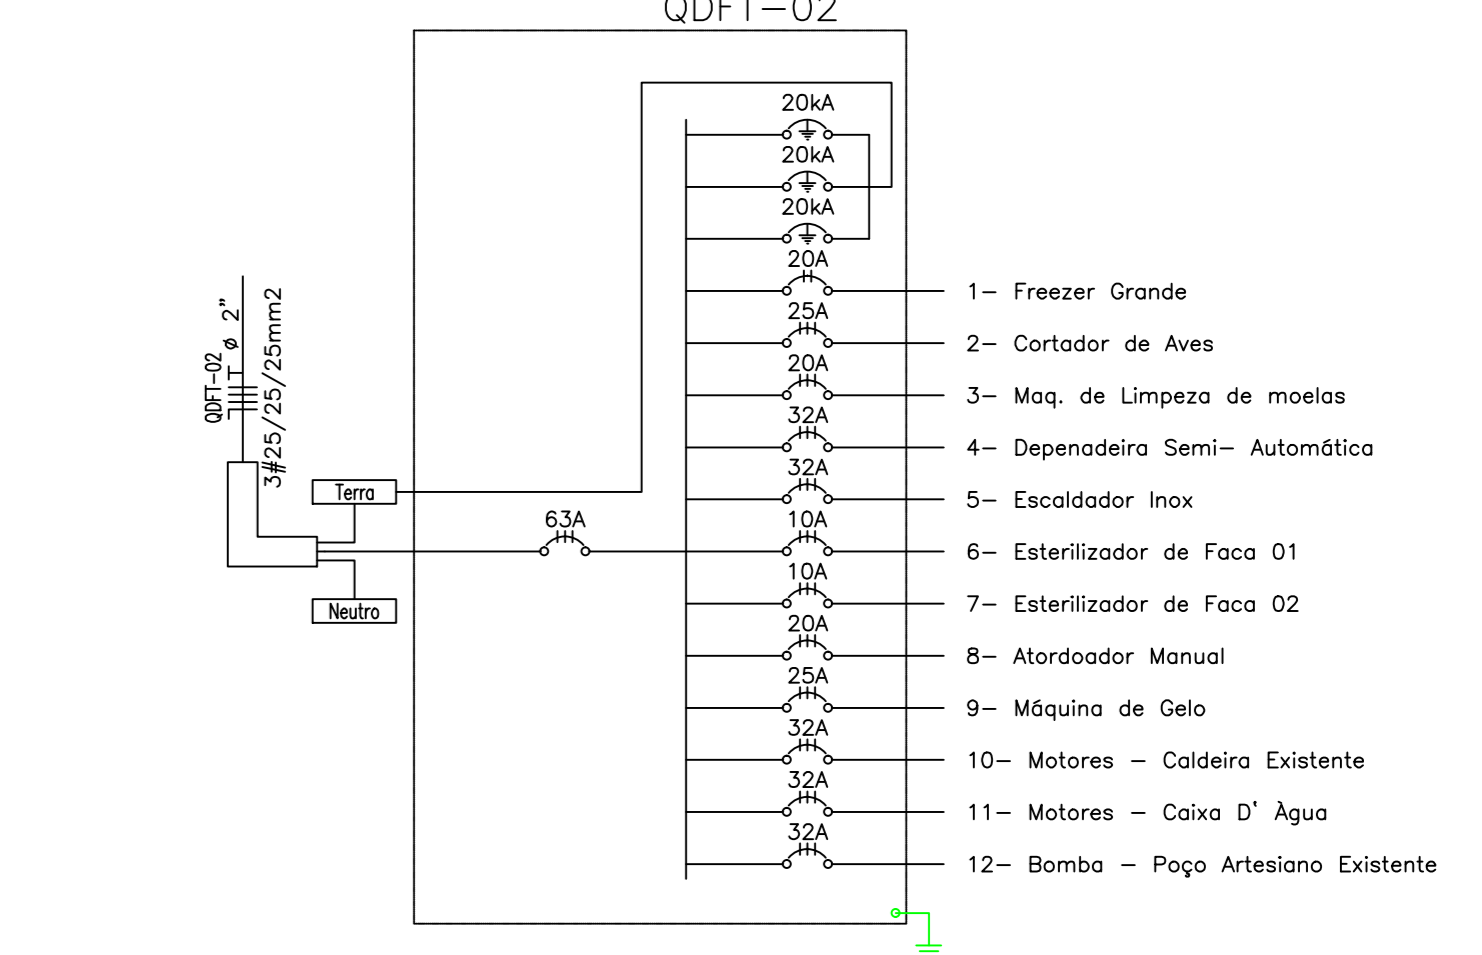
QDFT–02

20kA
20kA
20kA
20A
1– Freezer Grande
25A
2– Cortador de Aves
20A
3– Maq. de Limpeza de moelas
32A
4– Depenadeira Semi– Automática
32A
5– Escaldador Inox
63A
10A
6– Esterilizador de Faca 01
10A
7– Esterilizador de Faca 02
20A
8– Atordoador Manual
25A
9– Máquina de Gelo
32A
10– Motores – Caldeira Existente
32A
11– Motores – Caixa D' Àgua
32A
12– Bomba – Poço Artesiano Existente

QDFT–02
ø 2"
3#25/25/25mm2
Terra
Neutro